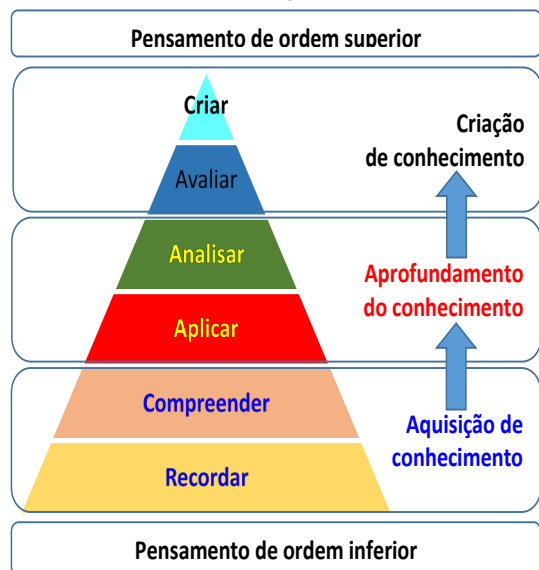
Pensamento de ordem superior

Criar

Avaliar

Criação de conhecimento

Analisar

Aplicar

Aprofundamento do conhecimento

Compreender

Recordar

Aquisição de conhecimento

Pensamento de ordem inferior